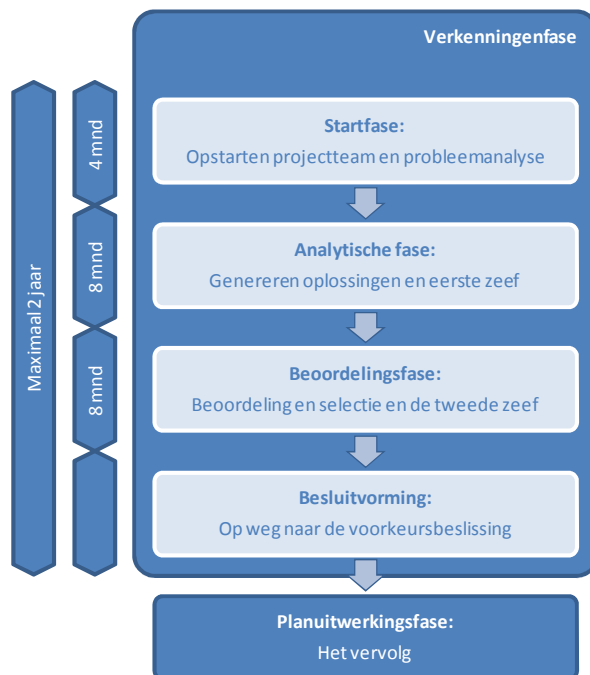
Verkenningenfase

Maximaal 2 jaar

4 mnd

8 mnd

8 mnd

Startfase:
Opstarten projectteam en probleemanalyse

Analytische fase:
Genereren oplossingen en eerste zeef

Beoordelingsfase:
Beoordeling en selectie en de tweede zeef

Besluitvorming:
Op weg naar de voorkeursbeslissing

Planuitwerkingsfase:
Het vervolg